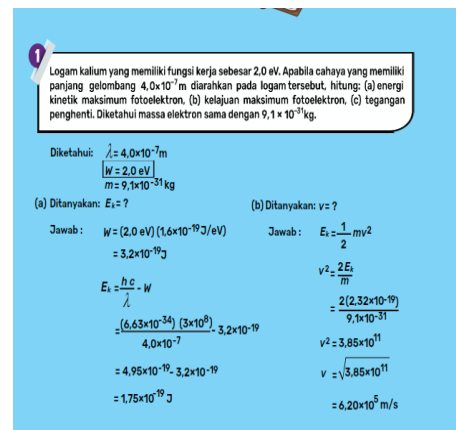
1

Logam kalium yang memiliki fungsi kerja sebesar 2,0 eV. Apabila cahaya yang memiliki panjang gelombang $4,0\times10^{-7}$ m diarahkan pada logam tersebut, hitung: (a) energi kinetik maksimum fotoelektron, (b) kelajuan maksimum fotoelektron, (c) tegangan penghenti. Diketahui massa elektron sama dengan $9,1\times10^{-31}$kg.

Diketahui: $\lambda = 4,0\times10^{-7}$m
$W = 2,0$ eV
$m = 9,1\times10^{-31}$ kg

(a) Ditanyakan: $E_k$ = ?

Jawab : $W = (2,0 \text{ eV})(1,6\times10^{-19}\text{J/eV})$
$= 3,2\times10^{-19}$J

$E_k = \frac{hc}{\lambda} - W$

$= \frac{(6,63\times10^{-34})(3\times10^{8})}{4,0\times10^{-7}} - 3,2\times10^{-19}$

$= 4,95\times10^{-19} - 3,2\times10^{-19}$

$= 1,75\times10^{-19}$ J

(b) Ditanyakan: $v$ = ?

Jawab : $E_k = \frac{1}{2}mv^2$

$v^2 = \frac{2E_k}{m}$

$= \frac{2(2,32\times10^{-19})}{9,1\times10^{-31}}$

$v^2 = 3,85\times10^{11}$

$v = \sqrt{3,85\times10^{11}}$

$= 6,20\times10^{5}$ m/s